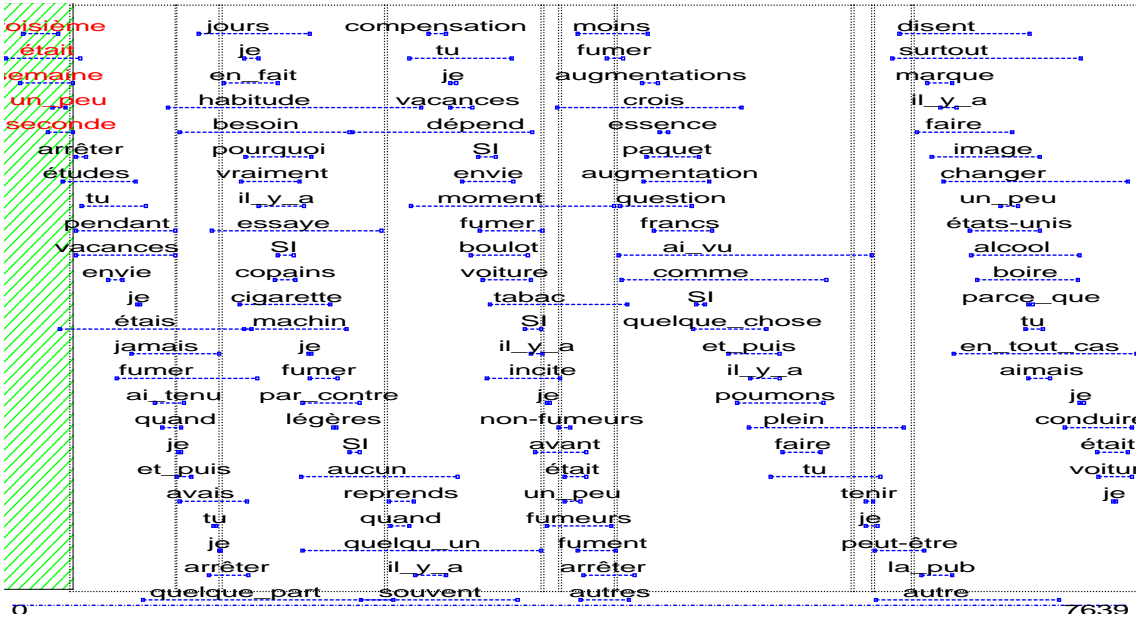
oisième
était
emaine
un_peu
seconde
arrêter
études
tu
pendant
vacances
envie
je
étais
jamais
fumer
ai_tenu
quand
je
et_puis
avais
tu
je
arrêter
quelque_part

jours
je
en_fait
habitude
besoin
pourquoi
vraiment
il_y_a
essaye
SI
copains
cigarette
machin
je
fumer
par_contre
légères
SI
aucun
reprends
quand
quelqu_un
il_y_a
souvent

compensation
tu
je
vacances
dépend
SI
envie
moment
fumer
boulot
voiture
tabac
SI
il_y_a
incite
je
non-fumeurs
avant
était
un_peu
fumeurs
fument
arrêter
autres

moins
fumer
augmentations
crois
essence
paquet
augmentation
question
francs
ai_vu
comme
SI
quelque_chose
et_puis
il_y_a
poumons
plein
faire
tu
tenir
je
peut-être
la_pub
autre

disent
surtout
marque
il_y_a
faire
image
changer
un_peu
états-unis
alcool
boire
parce_que
tu
en_tout_cas
aimais
je
conduire
était
voitur
je

0
7639